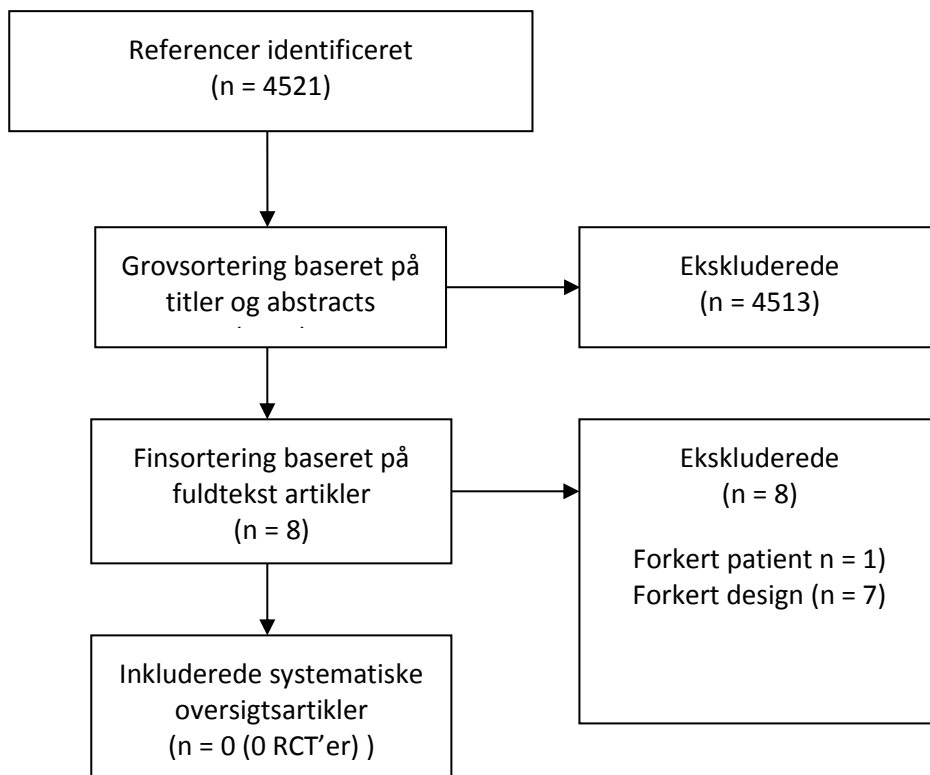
Referencer identificeret
(n = 4521)

Grovsortering baseret på titler og abstracts
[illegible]

Ekskluderede
(n = 4513)

Finsortering baseret på fuldtekst artikler
(n = 8)

Ekskluderede
(n = 8)

Forkert patient n = 1)
Forkert design (n = 7)

Inkluderede systematiske oversigtsartikler
(n = 0 (0 RCT'er) )